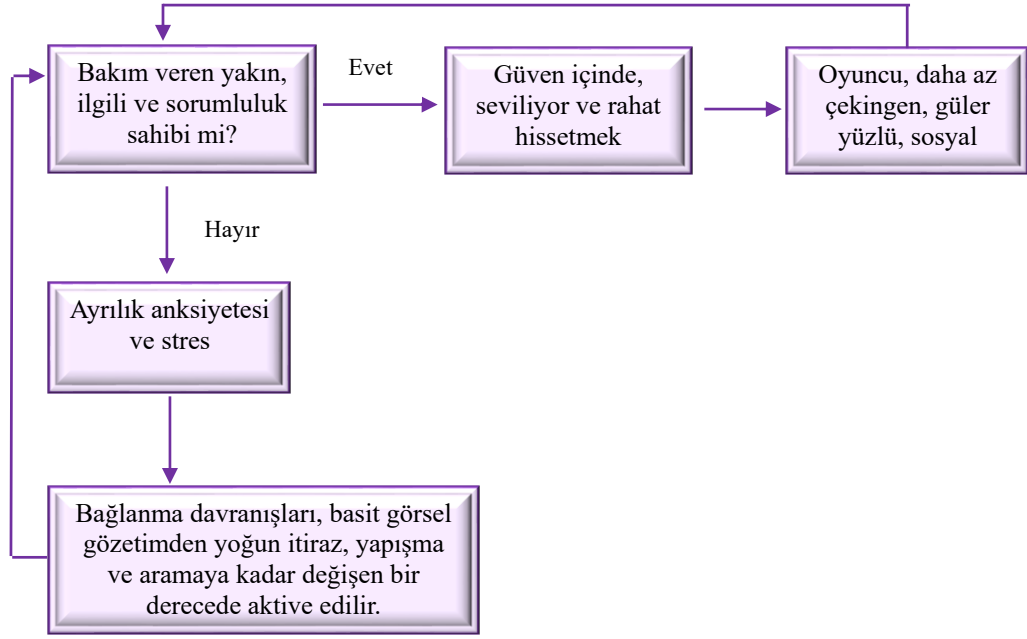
Bakım veren yakın, ilgili ve sorumluluk sahibi mi?

Evet

Güven içinde, seviliyor ve rahat hissetmek

Oyuncu, daha az çekingen, güler yüzlü, sosyal

Hayır

Ayrılık anksiyetesi ve stres

Bağlanma davranışları, basit görsel gözetimden yoğun itiraz, yapışma ve aramaya kadar değişen bir derecede aktive edilir.